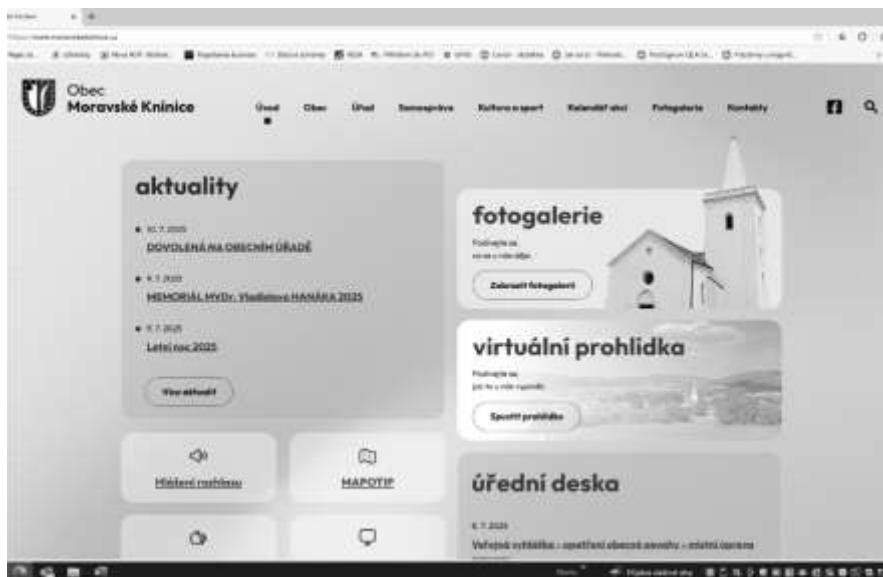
Obec
Moravské Knínice

Úvod Obec Úřad Samospráva Kultura a sport Kalendář akcí Fotogalerie Kontakty

aktuality

10.7.2025
DOVOLENÁ NA OBECNÍM ÚŘADĚ

9.7.2025
MEMORIÁL MVDr. Vladislava HANÁKA 2025

7.7.2025
Letní noc 2025

Více aktualit

fotogalerie

Podívejte se, co se u nás děje.

Zobrazit fotogalerii

virtuální prohlídka

Podívejte se, jak to u nás vypadá.

Spustit prohlídku

Hlášení rozhlasu

MAPOTIP

úřední deska

8.7.2025
Veřejná vyhláška - opatření obecné povahy - místní úprava